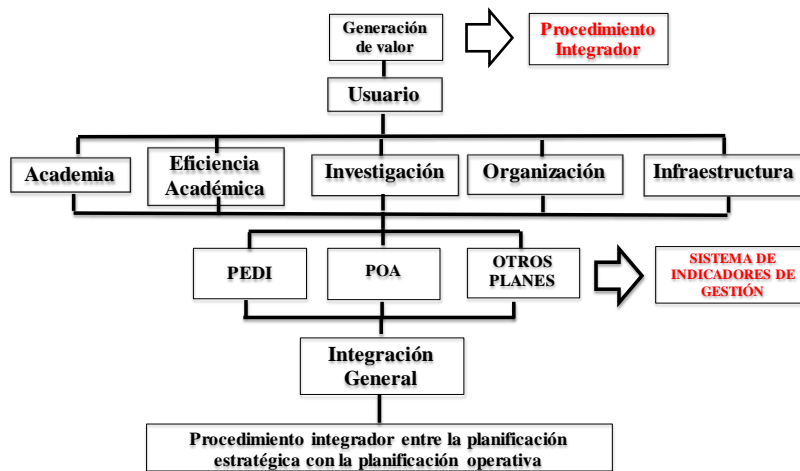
Generación de valor

Procedimiento Integrador

Usuario

Academia

Eficiencia Académica

Investigación

Organización

Infraestructura

PEDI

POA

OTROS PLANES

SISTEMA DE INDICADORES DE GESTIÓN

Integración General

Procedimiento integrador entre la planificación estratégica con la planificación operativa